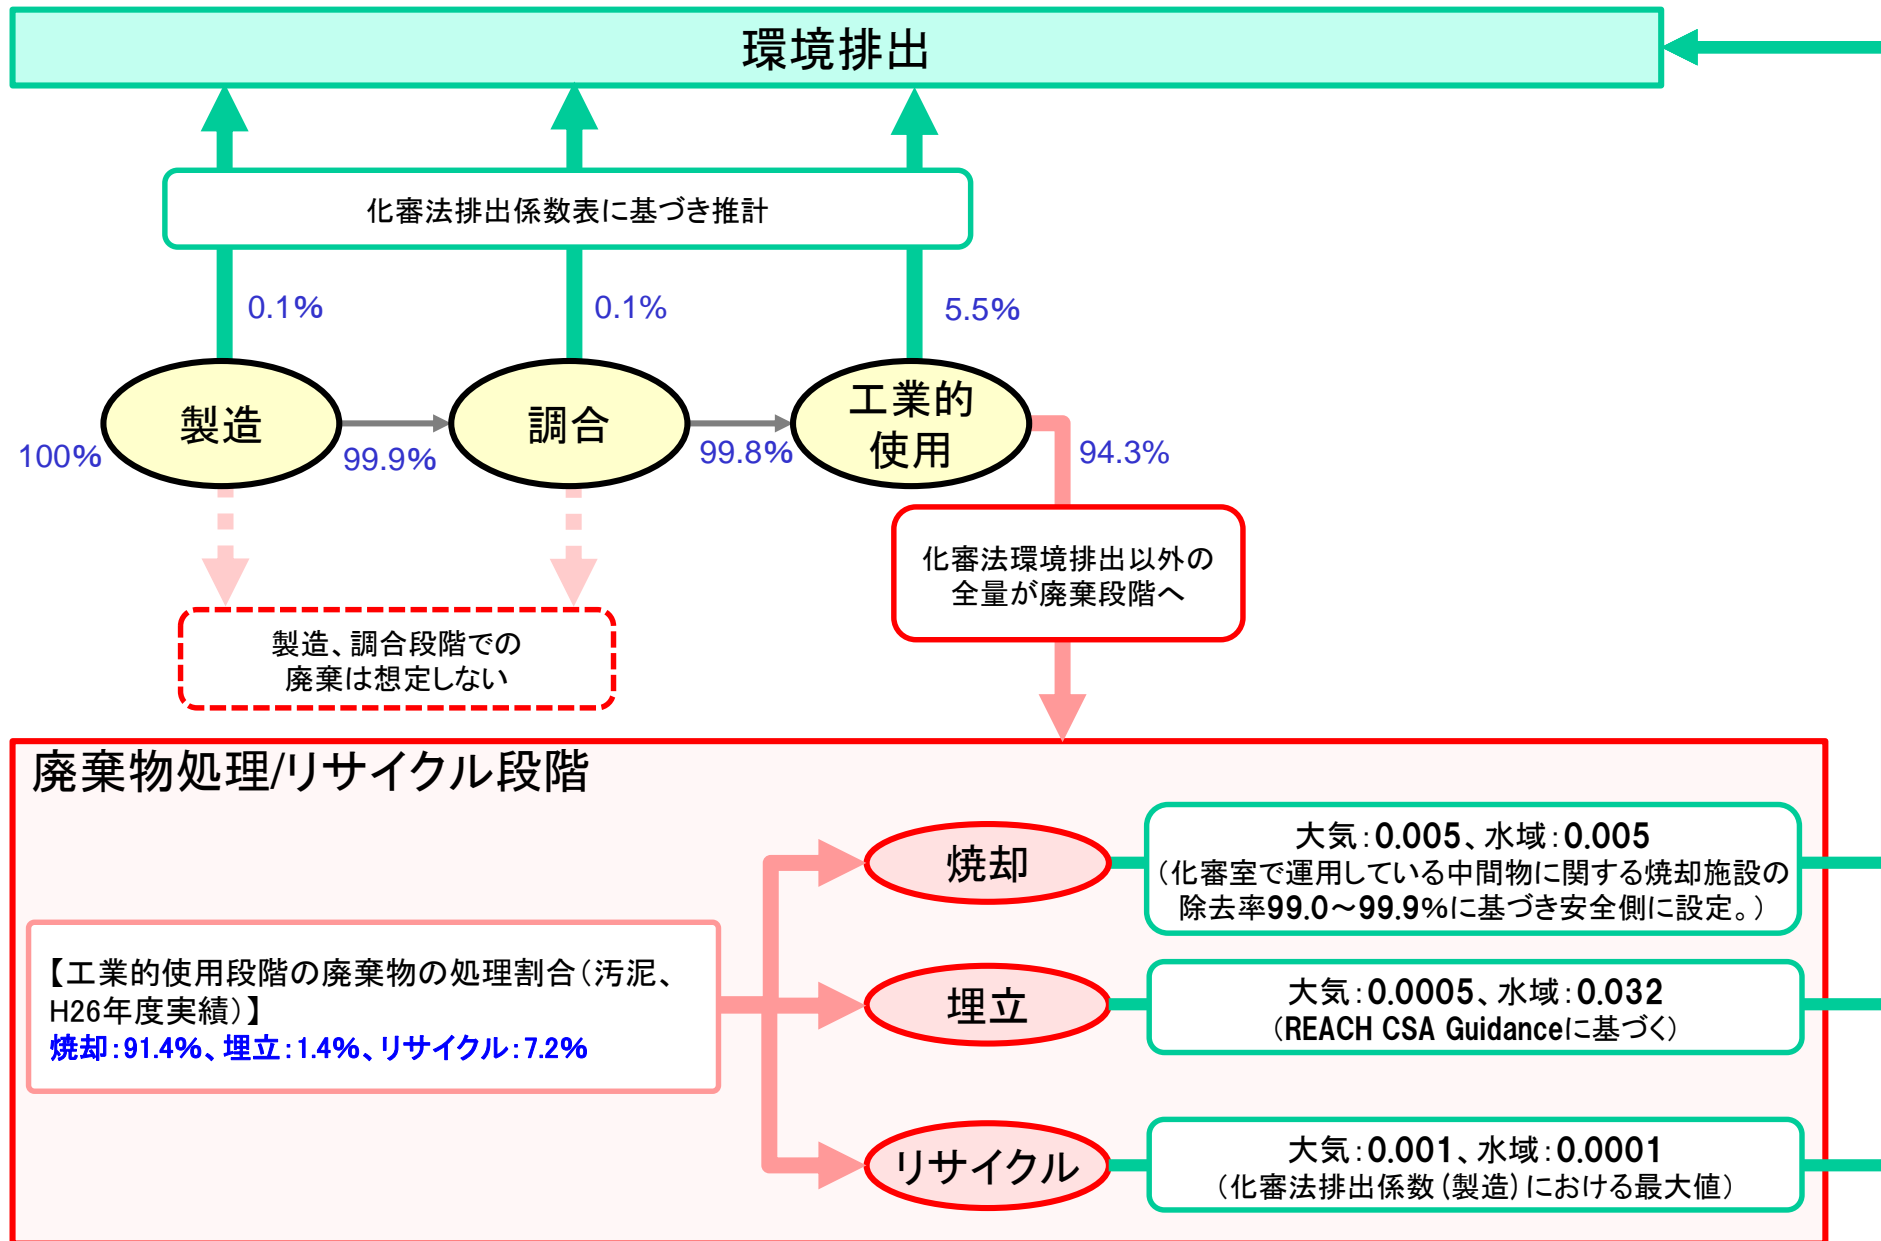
環境排出

化審法排出係数表に基づき推計

0.1%

0.1%

5.5%

100%

製造

99.9%

調合

99.8%

工業的使用

94.3%

化審法環境排出以外の全量が廃棄段階へ

製造、調合段階での廃棄は想定しない

廃棄物処理/リサイクル段階

焼却

大気：0.005、水域：0.005
（化審室で運用している中間物に関する焼却施設の除去率99.0～99.9%に基づき安全側に設定。）

【工業的使用段階の廃棄物の処理割合（汚泥、H26年度実績）】
焼却：91.4%、埋立：1.4%、リサイクル：7.2%

埋立

大気：0.0005、水域：0.032
（REACH CSA Guidanceに基づく）

リサイクル

大気：0.001、水域：0.0001
（化審法排出係数（製造）における最大値）